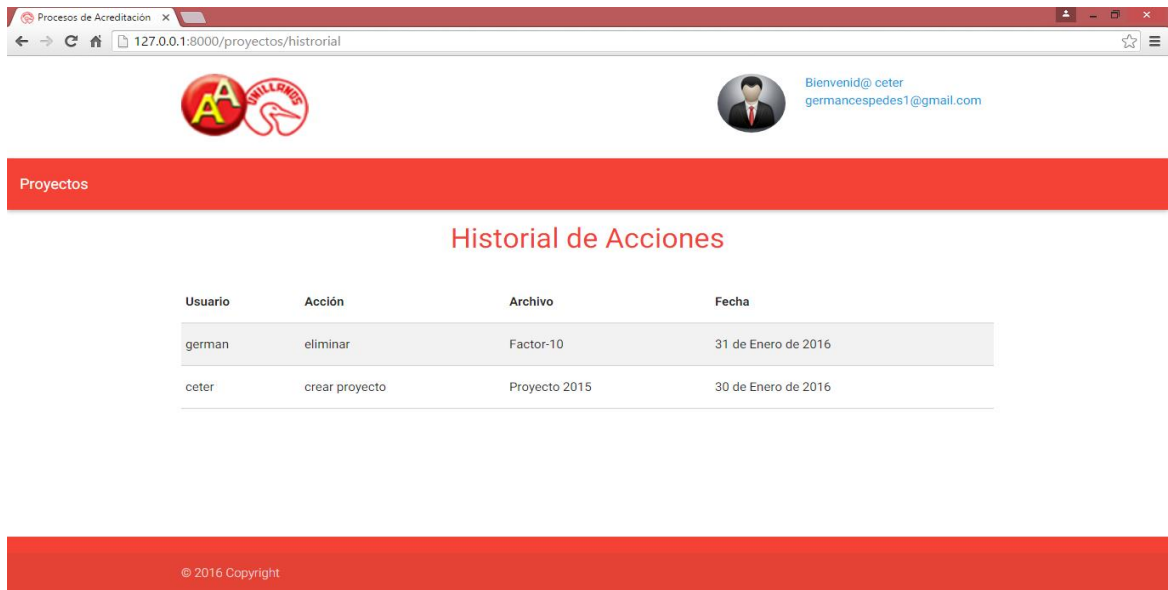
Procesos de Acreditación ×

127.0.0.1:8000/proyectos/historial

UNILLANOS

Bienvenid@ ceter
germancespedes1@gmail.com

Proyectos

Historial de Acciones

| Usuario | Acción | Archivo | Fecha |
|---|---|---|---|
| german | eliminar | Factor-10 | 31 de Enero de 2016 |
| ceter | crear proyecto | Proyecto 2015 | 30 de Enero de 2016 |

© 2016 Copyright